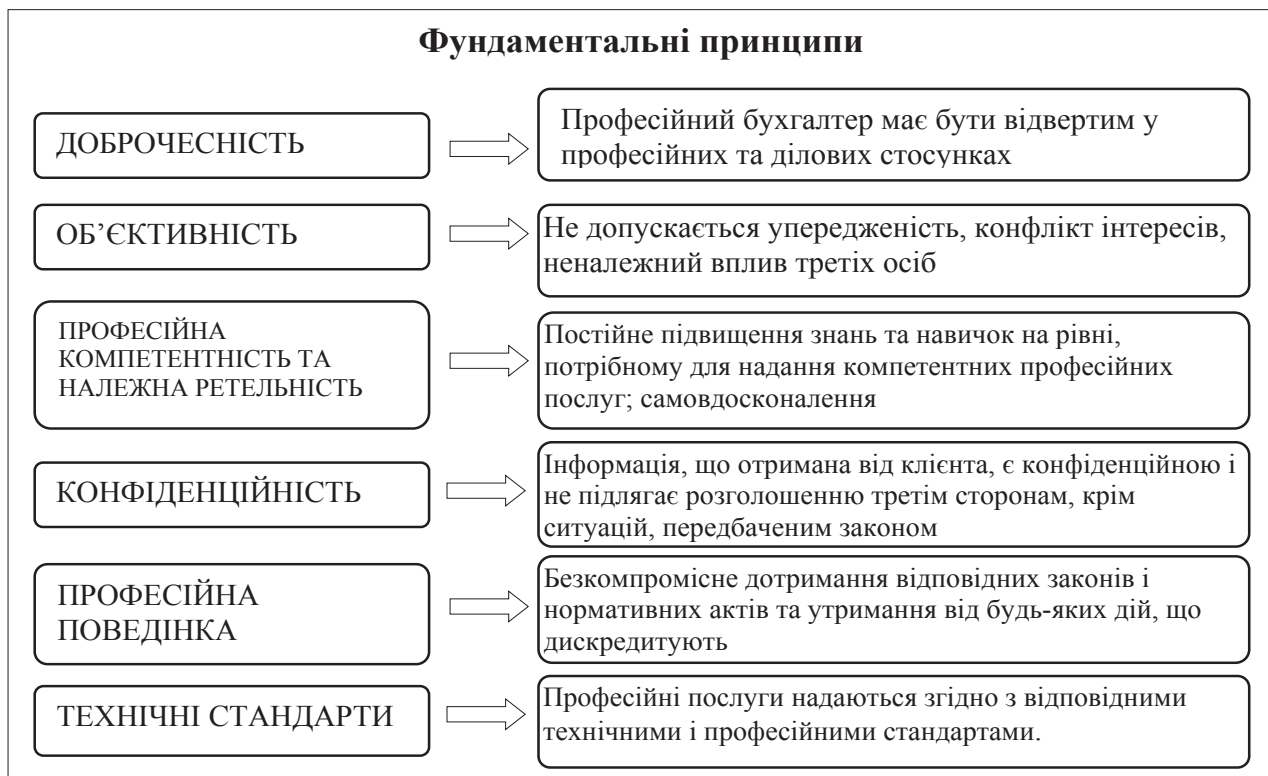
Фундаментальні принципи

ДОБРОЧЕСНІСТЬ

Професійний бухгалтер має бути відвертим у професійних та ділових стосунках

ОБ’ЄКТИВНІСТЬ

Не допускається упередженість, конфлікт інтересів, неналежний вплив третіх осіб

ПРОФЕСІЙНА КОМПЕТЕНТНІСТЬ ТА НАЛЕЖНА РЕТЕЛЬНІСТЬ

Постійне підвищення знань та навичок на рівні, потрібному для надання компетентних професійних послуг; самовдосконалення

КОНФІДЕНЦІЙНІСТЬ

Інформація, що отримана від клієнта, є конфіденційною і не підлягає розголошенню третім сторонам, крім ситуацій, передбаченим законом

ПРОФЕСІЙНА ПОВЕДІНКА

Безкомпромісне дотримання відповідних законів і нормативних актів та утримання від будь-яких дій, що дискредитують

ТЕХНІЧНІ СТАНДАРТИ

Професійні послуги надаються згідно з відповідними технічними і професійними стандартами.